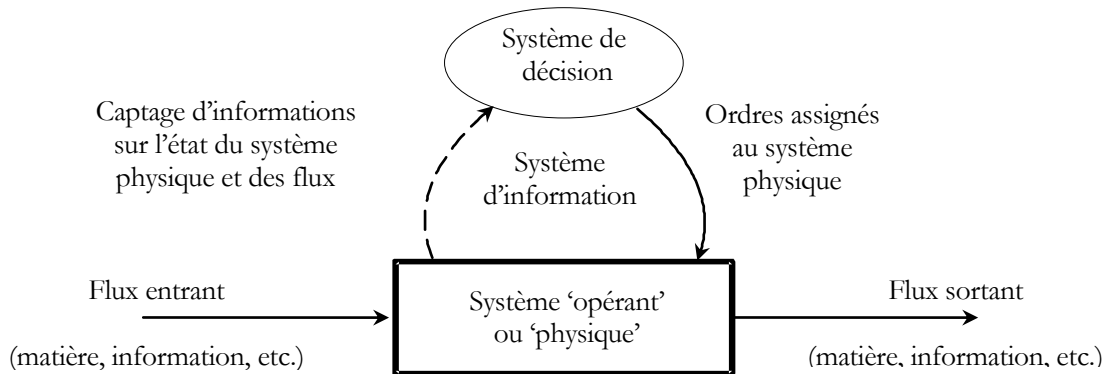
Système de décision

Captage d'informations sur l'état du système physique et des flux

Système d'information

Ordres assignés au système physique

Flux entrant

(matière, information, etc.)

Système 'opérant' ou 'physique'

Flux sortant

(matière, information, etc.)